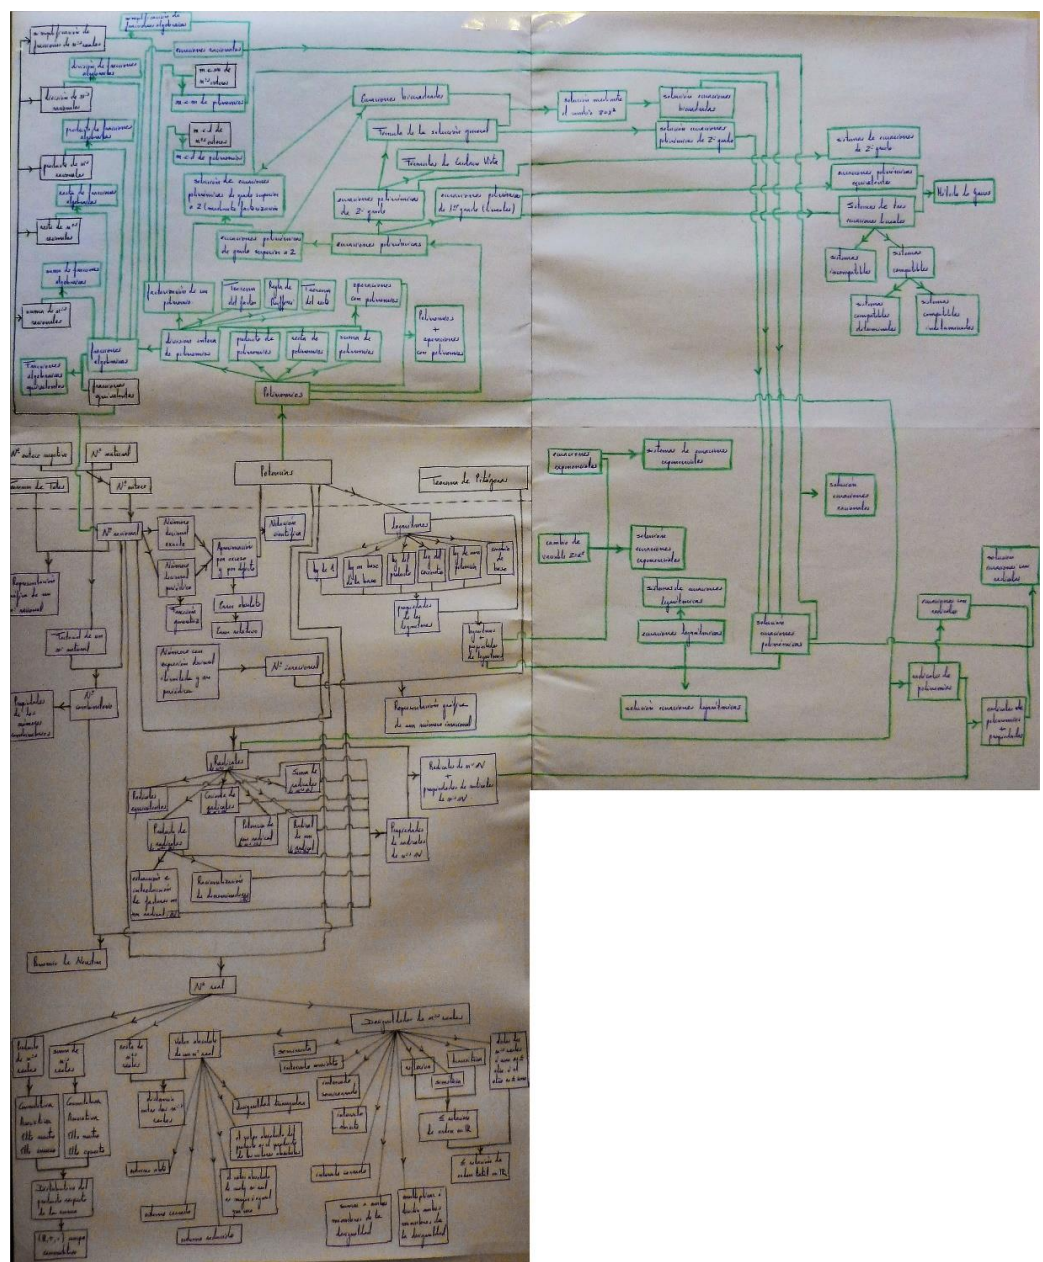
simplificación de fracciones algebraicas

simplificación de fracciones de nºs reales

ecuaciones racionales

división de fracciones algebraicas

división de nºs racionales

m.c.m de nºs enteros

m.c.m de polinomios

producto de fracciones algebraicas

producto de nºs racionales

m.c.d de nºs enteros

m.c.d de polinomios

resta de fracciones algebraicas

resta de nºs racionales

suma de fracciones algebraicas

suma de nºs racionales

fracciones algebraicas

fracciones algebraicas equivalentes

fracciones equivalentes

Ecuaciones bicuadradas

solución mediante el cambio $x^2=t$

solución ecuaciones bicuadradas

Fórmula de la solución general

solución ecuaciones polinómicas de 2º grado

Fórmulas de Cardano Vieta

sistemas de ecuaciones de 2º grado

resolución de ecuaciones polinómicas de grado superior a 2 (mediante factorización)

ecuaciones polinómicas de 2º grado

ecuaciones polinómicas de 1er grado (lineales)

sistemas de ecuaciones equivalentes

Método de Gauss

Sistemas de tres ecuaciones lineales

ecuaciones polinómicas de grado superior a 2

ecuaciones polinómicas

sistemas incompatibles

sistemas compatibles

sistemas compatibles determinados

sistemas compatibles indeterminados

factorización de un polinomio

Teorema del factor

Regla de Ruffini

Teorema del resto

operaciones con polinomios

división entera de polinomios

producto de polinomios

resta de polinomios

suma de polinomios

Polinomios + operaciones con polinomios

Polinomios

Nº entero negativo

Nº natural

Teorema de Tales

Nº entero

Potencias

Teorema de Pitágoras

ecuaciones exponenciales

sistemas de ecuaciones exponenciales

solución ecuaciones racionales

Nº racional

Número decimal exacto

Número decimal periódico

Aproximación por exceso y por defecto

Notación científica

Logaritmos

cambio de variable $a^x=t$

solución ecuaciones exponenciales

Fracción generatriz

Error absoluto

Error relativo

log de 1

log en base de la base

log del producto

log del cociente

log de una potencia

cambio de base

propiedades de los logaritmos

Representación gráfica de un nº racional

sistemas de ecuaciones logarítmicas

ecuaciones logarítmicas

solución ecuaciones polinómicas

ecuaciones con radicales

solución ecuaciones con radicales

Factorial de un nº natural

Número con expresión decimal ilimitada y no periódica

Nº irracional

logaritmos + propiedades de logaritmos

radicales de polinomios

solución ecuaciones logarítmicas

Propiedades de los números combinatorios

Nº combinatorio

Representación gráfica de un número irracional

radicales de polinomios + propiedades

Radicales

Suma de radicales

Radicales de nºs IN + propiedades de radicales de nºs IN

Radicales equivalentes

Cociente de radicales

Producto de radicales

Potencia de un radical

Radical de un radical

Propiedades de radicales de nºs IN

extracción e introducción de factores en un radical

Racionalización de denominadores

Binomio de Newton

Nº real

Desigualdades de nºs reales

producto de nºs reales

suma de nºs reales

resta de nºs reales

valor absoluto de un nº real

semirrecta

intervalo abierto

intervalo semiabierto

intervalo cerrado

entornos

semirrecta

distancia entre dos nºs reales

desigualdad triangular

conmutativa asociativa elto neutro elto inverso

conmutativa asociativa elto neutro elto opuesto

el valor absoluto del producto es el producto de los valores absolutos

el valor absoluto de suma es menor o igual que suma

reflexiva

simétrica

transitiva

≤ relación de orden en IR

≤ relación de orden total en IR

dados dos nºs reales a, b o a≤b o b≤a

entorno abierto

entorno cerrado

entorno reducido

intervalo cerrado

sumar o restar miembros de la desigualdad

multiplicar o dividir ambos miembros de la desigualdad

distributiva del producto respecto de la suma

(IR,+,·) cuerpo conmutativo